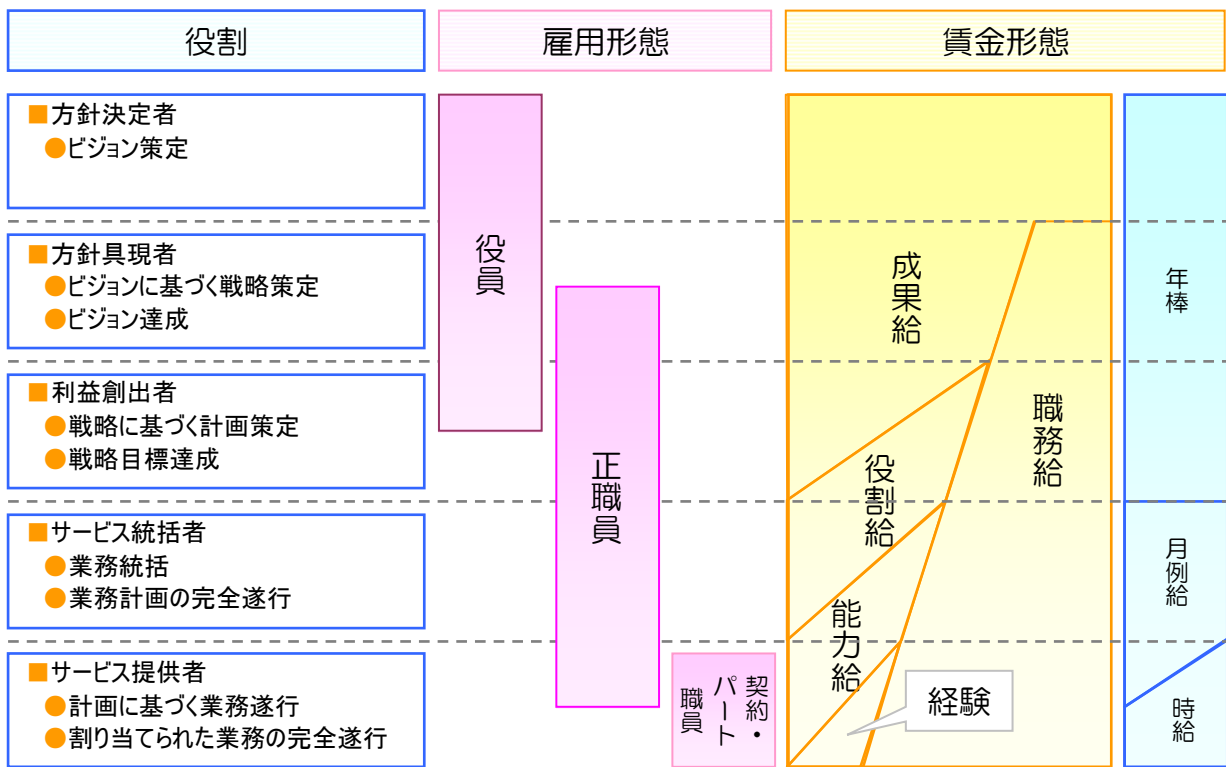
役割

雇用形態

賃金形態

■方針決定者
●ビジョン策定

■方針具現者
●ビジョンに基づく戦略策定
●ビジョン達成

■利益創出者
●戦略に基づく計画策定
●戦略目標達成

■サービス統括者
●業務統括
●業務計画の完全遂行

■サービス提供者
●計画に基づく業務遂行
●割り当てられた業務の完全遂行

役員

正職員

契約・パート職員

成果給

職務給

役割給

能力給

経験

年棒

月例給

時給